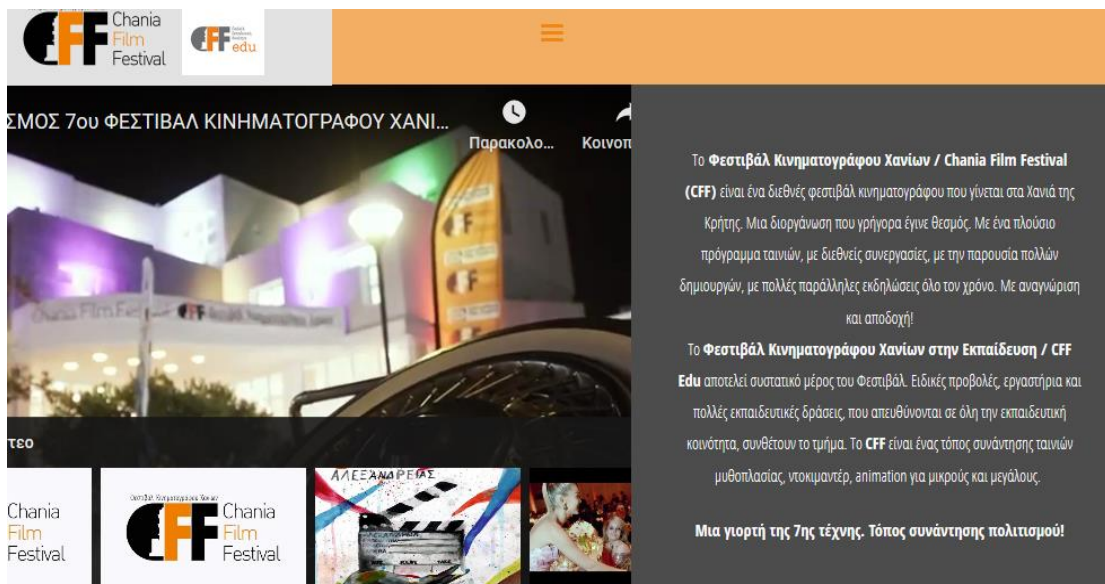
CFF Chania Film Festival

CFF edu

ΣΜΟΣ 7ου ΦΕΣΤΙΒΑΛ ΚΙΝΗΜΑΤΟΓΡΑΦΟΥ ΧΑΝΙ...

Παρακολο...

Κοινοπ

Chania Film Festival

CFF

τεο

Chania Film Festival

CFF Chania Film Festival

ΑΛΕΞΑΝΔΡΕΙΑΣ

Το Φεστιβάλ Κινηματογράφου Χανίων / Chania Film Festival (CFF) είναι ένα διεθνές φεστιβάλ κινηματογράφου που γίνεται στα Χανιά της Κρήτης. Μια διοργάνωση που γρήγορα έγινε θεσμός. Με ένα πλούσιο πρόγραμμα ταινιών, με διεθνείς συνεργασίες, με την παρουσία πολλών δημιουργών, με πολλές παράλληλες εκδηλώσεις όλο τον χρόνο. Με αναγνώριση και αποδοχή!

Το Φεστιβάλ Κινηματογράφου Χανίων στην Εκπαίδευση / CFF Edu αποτελεί συστατικό μέρος του Φεστιβάλ. Ειδικές προβολές, εργαστήρια και πολλές εκπαιδευτικές δράσεις, που απευθύνονται σε όλη την εκπαιδευτική κοινότητα, συνθέτουν το τμήμα. Το CFF είναι ένας τόπος συνάντησης ταινιών μυθοπλασίας, ντοκιμαντέρ, animation για μικρούς και μεγάλους.

Μια γιορτή της 7ης τέχνης. Τόπος συνάντησης πολιτισμού!